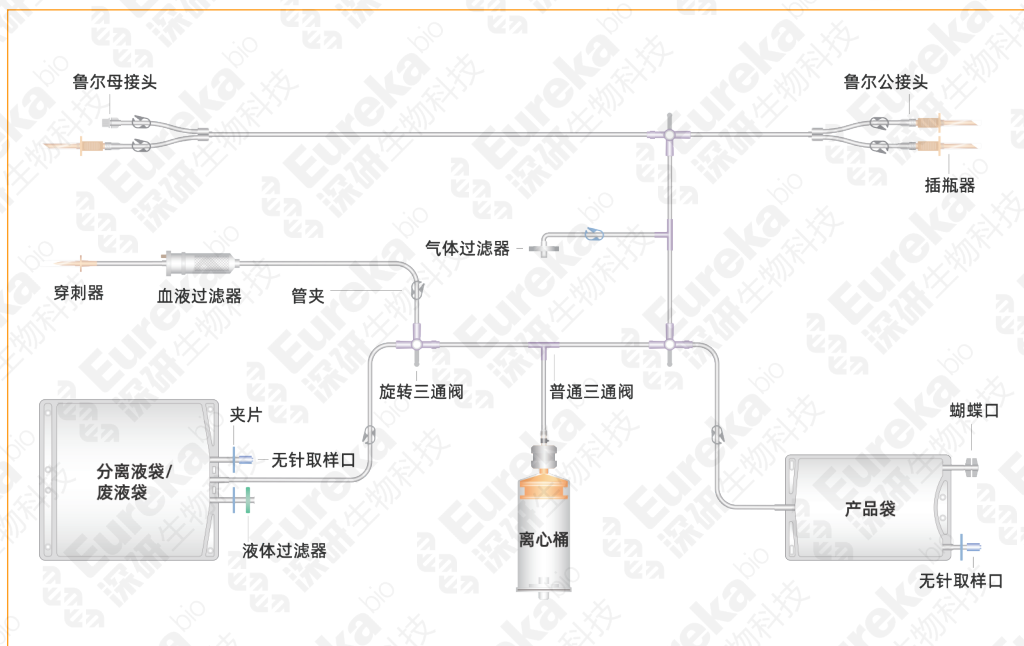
鲁尔母接头

鲁尔公接头

插瓶器

气体过滤器

穿刺器

血液过滤器

管夹

旋转三通阀

普通三通阀

夹片

无针取样口

分离液袋/
废液袋

液体过滤器

离心桶

蝴蝶口

产品袋

无针取样口

Eureka bio 深研生物科技